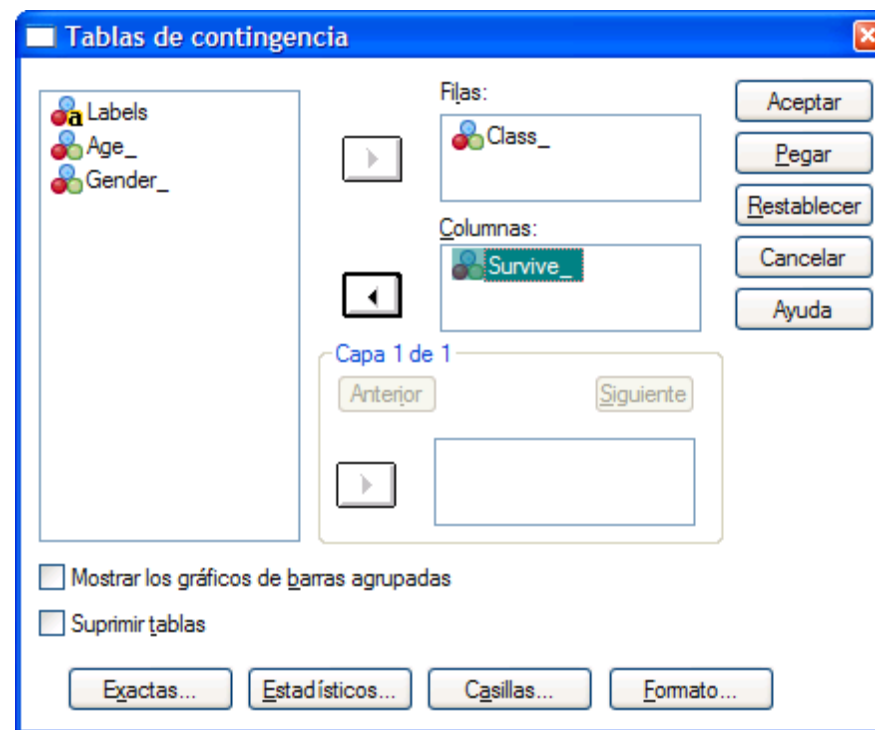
Tablas de contingencia

Labels
Age_
Gender_

Filas:
Class_

Columnas:
Survive_

Capa 1 de 1
Anterior
Siguiente

Aceptar
Pegar
Restablecer
Cancelar
Ayuda

Mostrar los gráficos de barras agrupadas
Suprimir tablas

Exactas...
Estadísticos...
Casillas...
Formato...